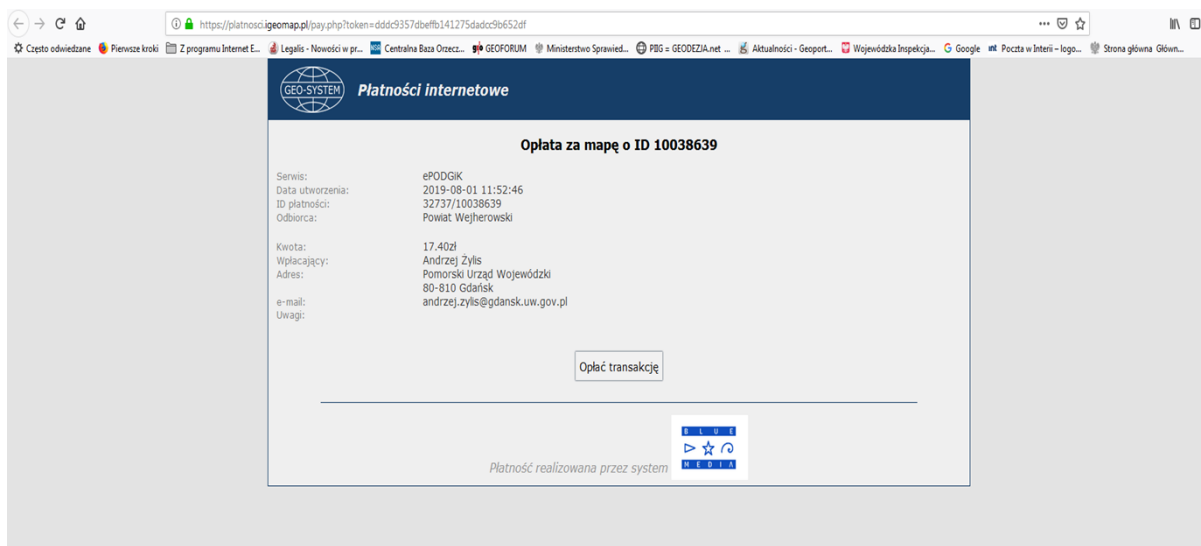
https://platnosci.igeomap.pl/pay.php?token=dddc9357dbeffb141275dadcc9b652df

Często odwiedzane Pierwsze kroki Z programu Internet E... Legalis - Nowości w pr... Centralna Baza Orzecz... GEOFORUM Ministerstwo Sprawied... PBG = GEODEZJA.net ... Aktualności - Geoport... Wojewódzka Inspekcja... Google Poczta w Interii – logo... Strona główna Główn...

GEO-SYSTEM Płatności internetowe

Opłata za mapę o ID 10038639

Serwis: ePODGiK
Data utworzenia: 2019-08-01 11:52:46
ID płatności: 32737/10038639
Odbiorca: Powiat Wejherowski

Kwota: 17.40zł
Wpłacający: Andrzej Zylis
Adres: Pomorski Urząd Wojewódzki
80-810 Gdańsk
e-mail: andrzej.zylis@gdansk.uw.gov.pl
Uwagi:

Opłać transakcję

Płatność realizowana przez system BLUE MEDIA